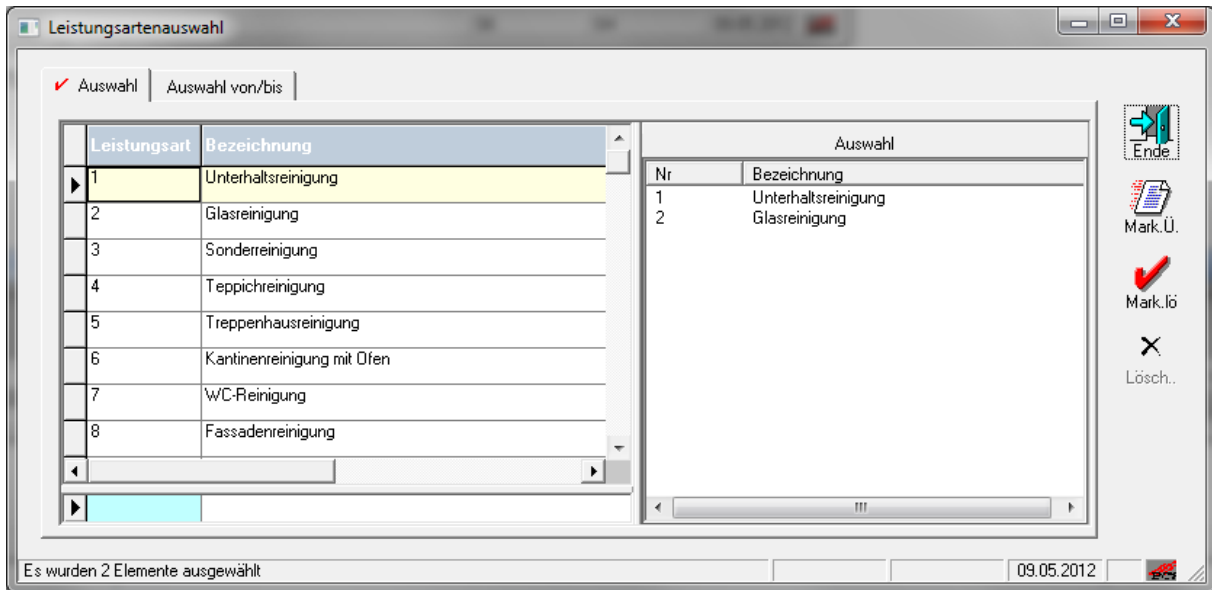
Leistungsartenauswahl

Auswahl | Auswahl von/bis

| Leistungsart | Bezeichnung |
|---|---|
| 1 | Unterhaltsreinigung |
| 2 | Glasreinigung |
| 3 | Sonderreinigung |
| 4 | Teppichreinigung |
| 5 | Treppenhausreinigung |
| 6 | Kantinenreinigung mit Ofen |
| 7 | WC-Reinigung |
| 8 | Fassadenreinigung |

Auswahl

| Nr | Bezeichnung |
|---|---|
| 1 | Unterhaltsreinigung |
| 2 | Glasreinigung |

Ende

Mark.Ü.

Mark.lö

Lösch..

Es wurden 2 Elemente ausgewählt

09.05.2012